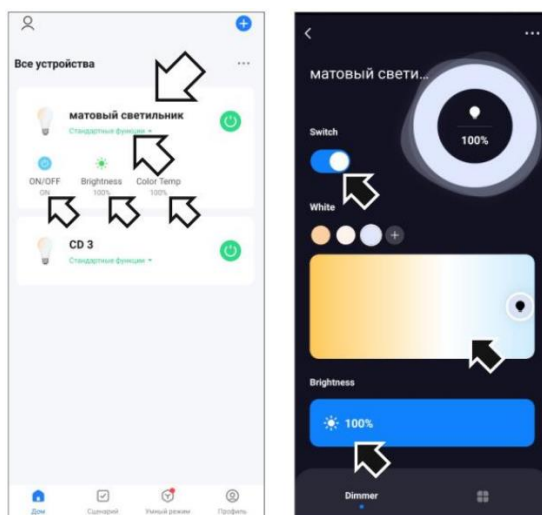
Все устройства

матовый светильник
Стандартные функции

ON/OFF
ON
Brightness
100%
Color Temp
100%

CD 3
Стандартные функции

Дом
Сценарий
Умный режим
Профиль

матовый свети...

100%

Switch

White

Brightness

100%

Dimmer